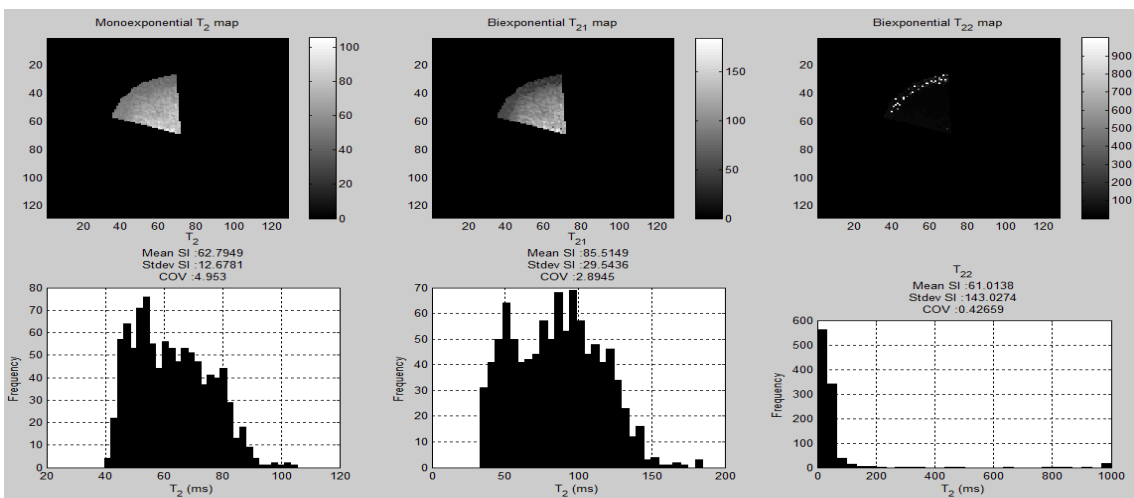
Monoexponential $T_2$ map

20
40
60
80
100
120

20 40 60 80 100 120

$T_2$

0
20
40
60
80
100

Mean SI :62.7949
Stdev SI :12.6781
COV :4.953

Biexponential $T_{21}$ map

20
40
60
80
100
120

20 40 60 80 100 120

$T_{21}$

0
50
100
150

Mean SI :85.5149
Stdev SI :29.5436
COV :2.8945

Biexponential $T_{22}$ map

20
40
60
80
100
120

20 40 60 80 100 120

100
200
300
400
500
600
700
800
900

$T_{22}$
Mean SI :61.0138
Stdev SI :143.0274
COV :0.42659

Frequency

0
10
20
30
40
50
60
70
80

20 40 60 80 100 120

$T_2$ (ms)

Frequency

0
10
20
30
40
50
60
70

0 50 100 150 200

$T_2$ (ms)

Frequency

0
100
200
300
400
500
600

0 200 400 600 800 1000

$T_2$ (ms)